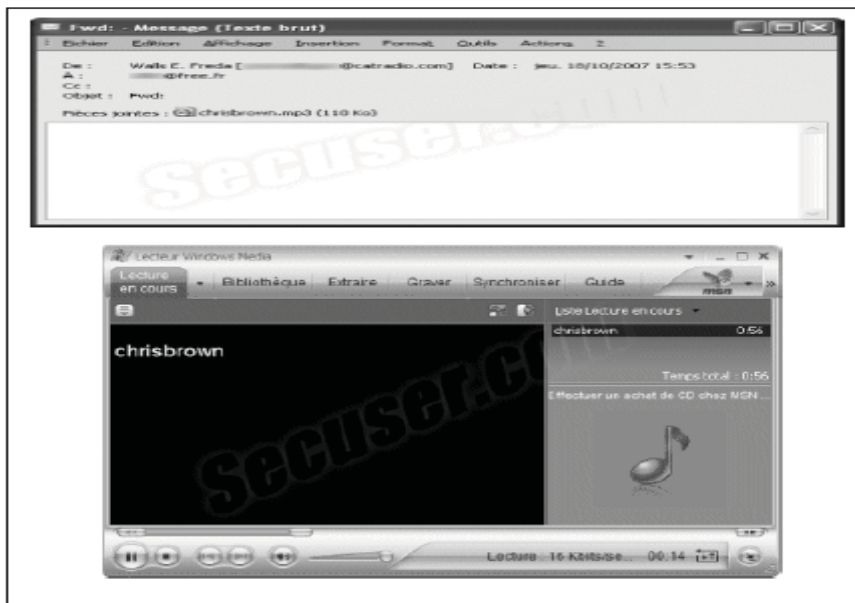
Fwd: - Message (Texte brut)

Fichier Edition Affichage Insertion Format Outils Actions ?

De : Waile E. Freda [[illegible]@catradio.com] Date : jeu. 18/10/2007 15:53
A : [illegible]@free.fr
Cc :
Objet : Fwd:

Pièces jointes : chrisbrown.mp3 (110 Ko)

Secuser.com

Lecteur Windows Media

Lecture en cours Bibliothèque Extraire Graver Synchroniser Guide MSN

Liste Lecture en cours

chrisbrown 0:56

chrisbrown

Temps total : 0:56

Effectuer un achat de CD chez MSN ...

Secuser.com

Lecture : 16 Kbits/se... 00:14